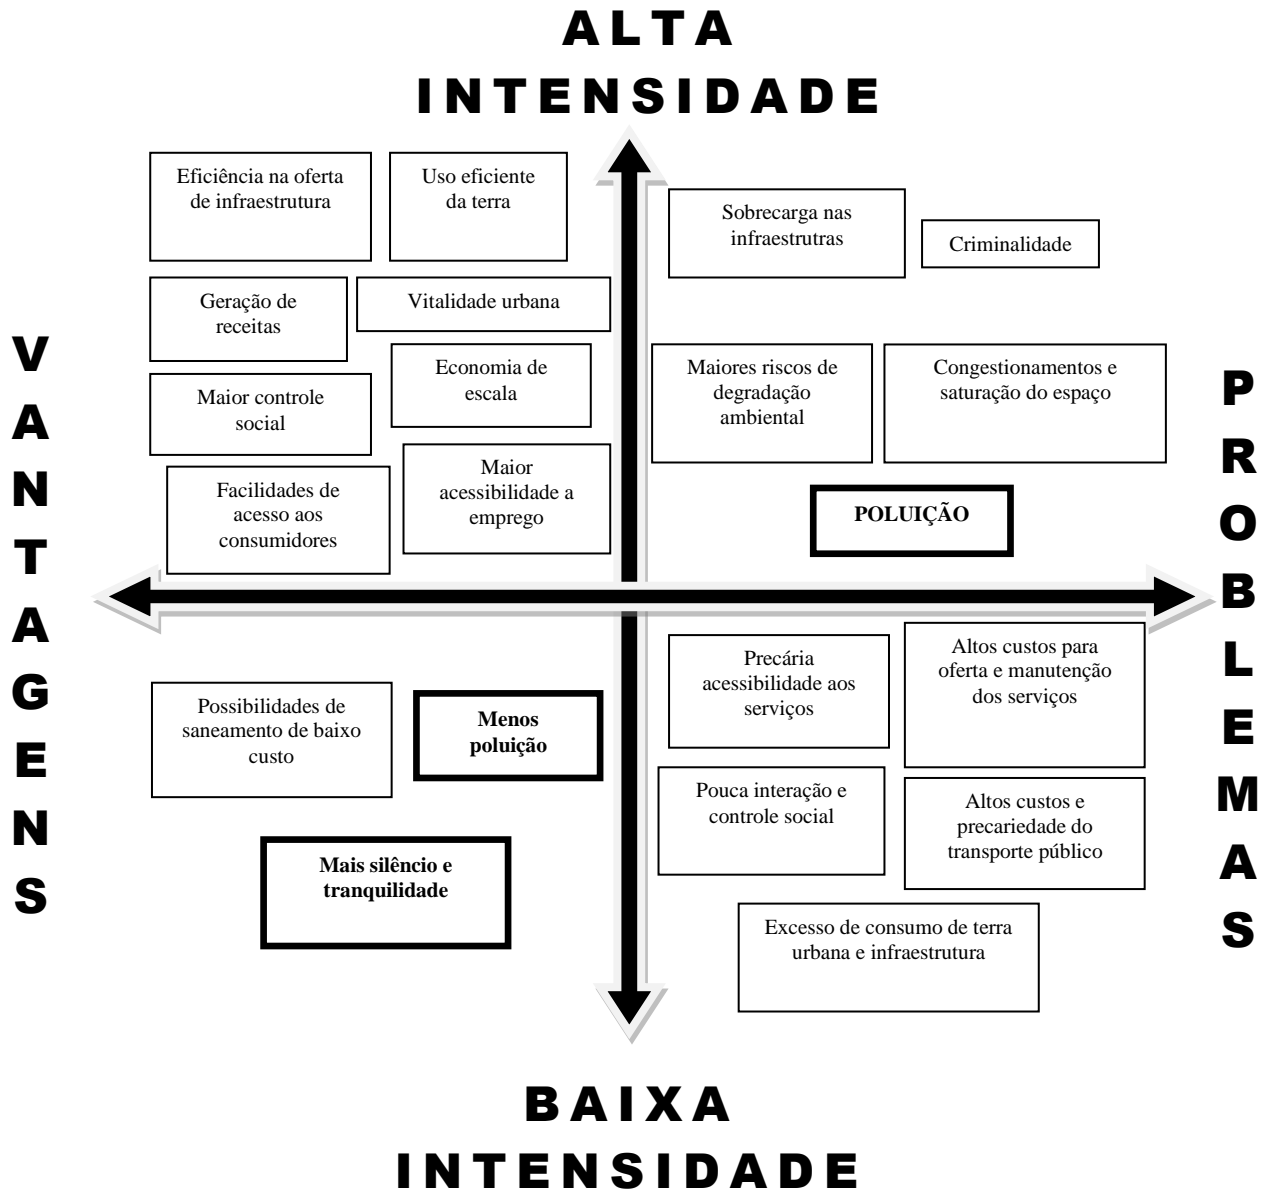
ALTA INTENSIDADE

VANTAGENS

Eficiência na oferta de infraestrutura

Uso eficiente da terra

Geração de receitas

Vitalidade urbana

Economia de escala

Maior controle social

Maior acessibilidade a emprego

Facilidades de acesso aos consumidores

Sobrecarga nas infraestruturas

Criminalidade

Maiores riscos de degradação ambiental

Congestionamentos e saturação do espaço

**POLUIÇÃO**

PROBLEMAS

Possibilidades de saneamento de baixo custo

**Menos poluição**

**Mais silêncio e tranquilidade**

Precária acessibilidade aos serviços

Altos custos para oferta e manutenção dos serviços

Pouca interação e controle social

Altos custos e precariedade do transporte público

Excesso de consumo de terra urbana e infraestrutura

BAIXA INTENSIDADE